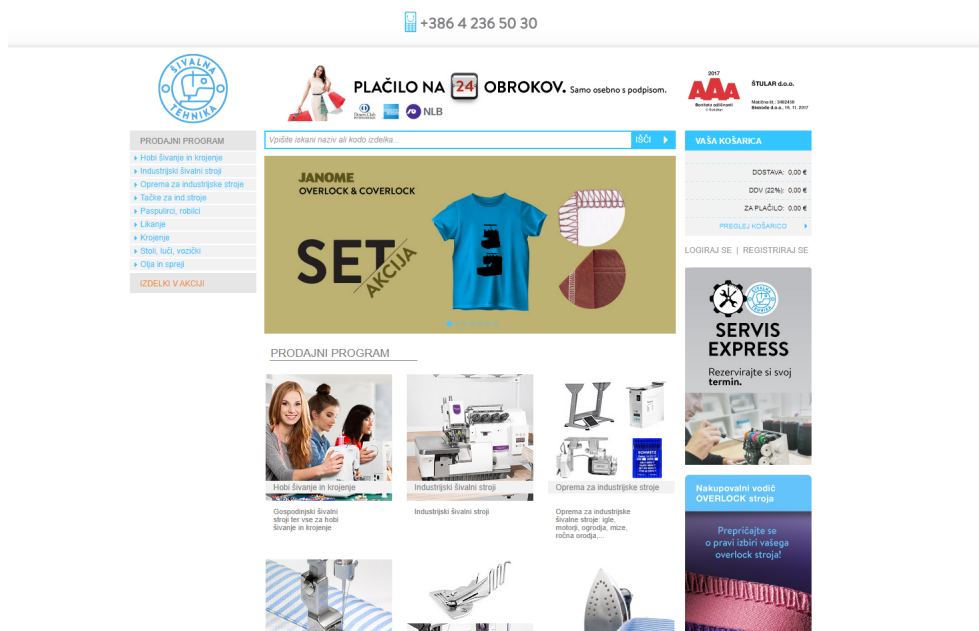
+386 4 236 50 30

ŠIVALNA TEHNIKA

PLAČILO NA 24 OBROKOV. Samo osebno s podpisom.

NLB

2017 AAA ŠTULAR d.o.o.

PRODAJNI PROGRAM
Hobi šivanje in krojenje
Industrijski šivalni stroji
Oprema za industrijske stroje
Tačke za ind.stroje
Paspulirci, robilci
Likanje
Krojenje
Stoli, luči, vozički
Olja in spreji

IZDELKI V AKCIJI

Vpišite iskani naziv ali kodo izdelka...
IŠČI

JANOME
OVERLOCK & COVERLOCK
SET AKCIJA

VAŠA KOŠARICA
DOSTAVA: 0,00 €
DDV (22%): 0,00 €
ZA PLAČILO: 0,00 €
PREGLEJ KOŠARICO

LOGIRAJ SE | REGISTRIRAJ SE

SERVIS EXPRESS
Rezervirajte si svoj termin.

PRODAJNI PROGRAM

Hobi šivanje in krojenje
Gospodinjski šivalni stroji ter vse za hobi šivanje in krojenje

Industrijski šivalni stroji
Industrijski šivalni stroji

Oprema za industrijske stroje
Oprema za industrijske šivalne stroje: igle, motorji, ogrodja, mize, ročna orodja,...

Nakupovalni vodič OVERLOCK stroja
Prepričajte se o pravi izbiri vašega overlock stroja!